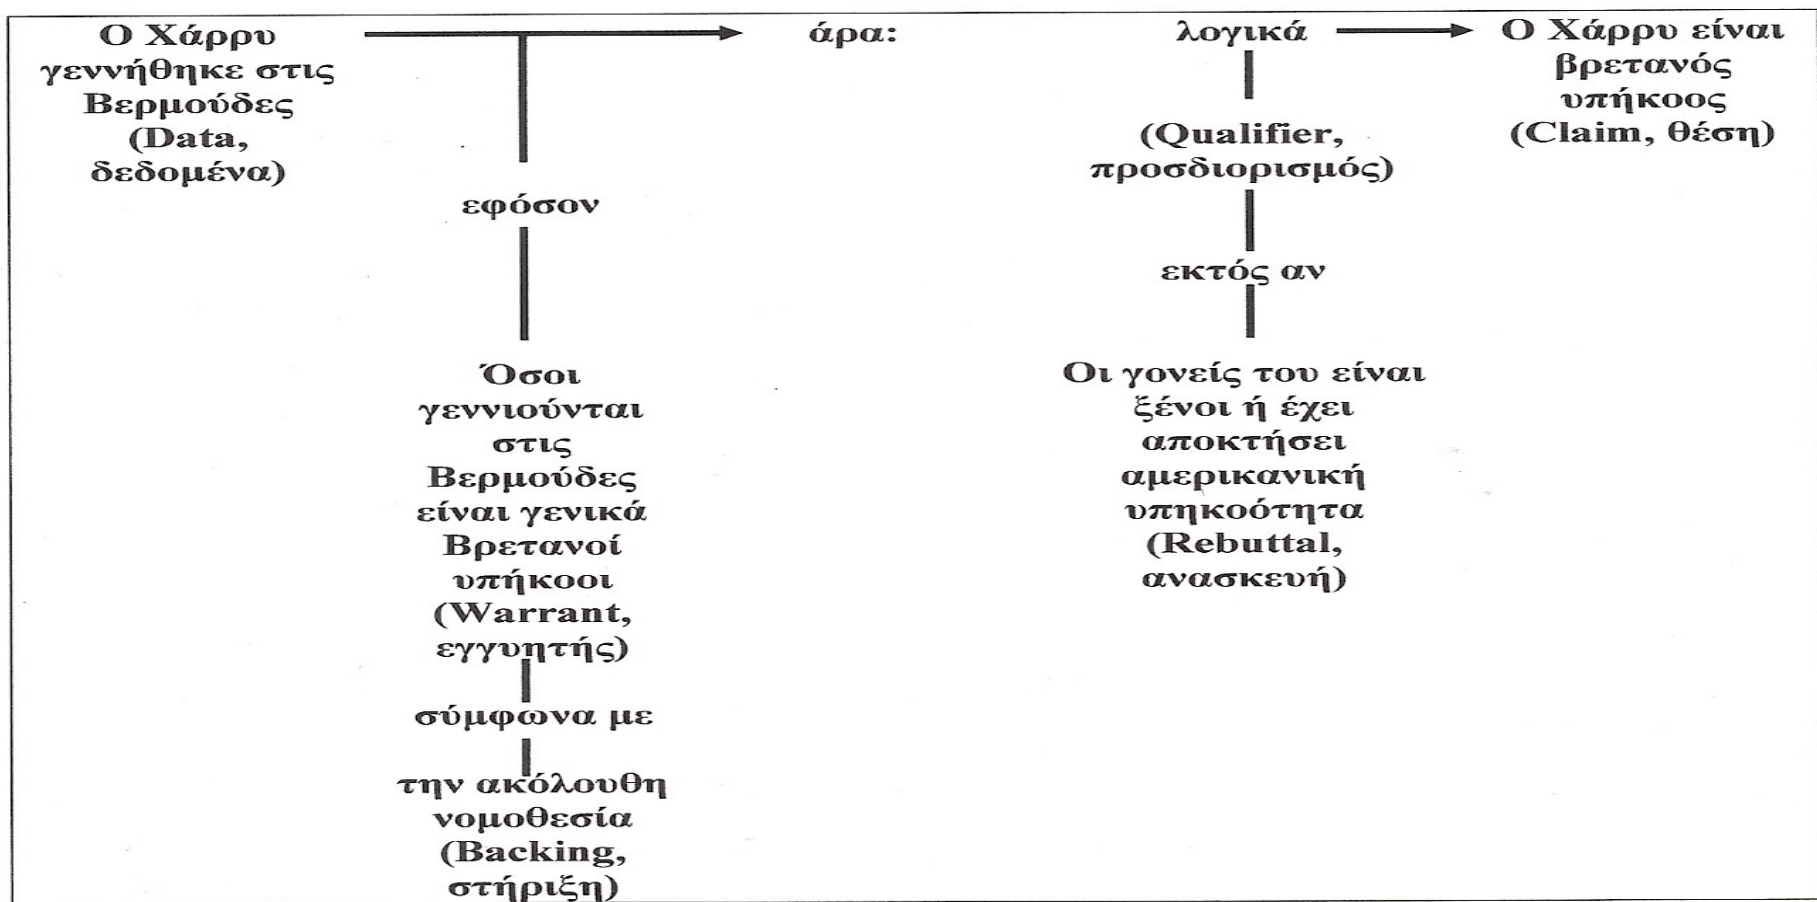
Ο Χάρρυ γεννήθηκε στις Βερμούδες (Data, δεδομένα)

άρα:

λογικά

Ο Χάρρυ είναι βρετανός υπήκοος (Claim, θέση)

(Qualifier, προσδιορισμός)

εφόσον

εκτός αν

Όσοι γεννιούνται στις Βερμούδες είναι γενικά Βρετανοί υπήκοοι (Warrant, εγγυητής)

Οι γονείς του είναι ξένοι ή έχει αποκτήσει αμερικανική υπηκοότητα (Rebuttal, ανασκευή)

σύμφωνα με

την ακόλουθη νομοθεσία (Backing, στήριξη)